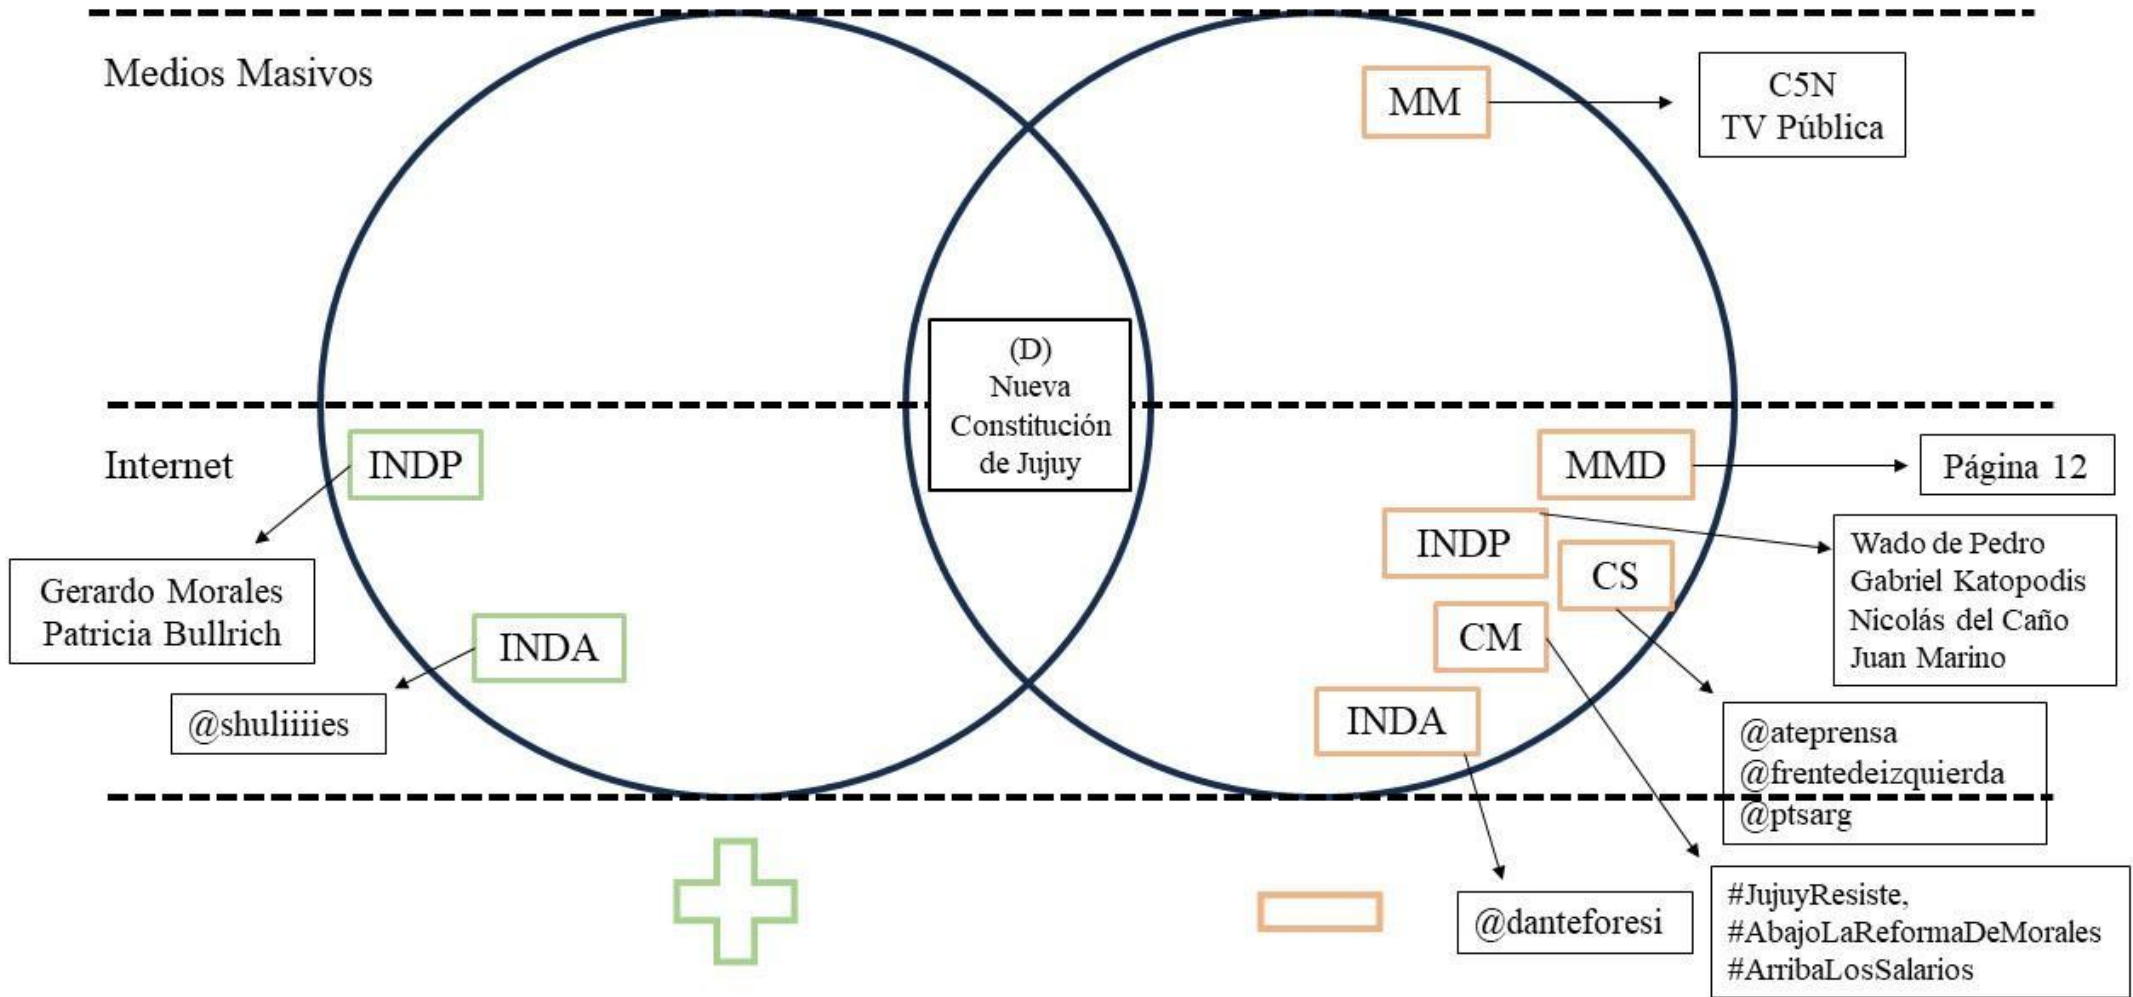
Medios Masivos

MM

C5N
TV Pública

(D)
Nueva
Constitución
de Jujuy

Internet

INDP

Gerardo Morales
Patricia Bullrich

INDA

@shuliiiies

MMD

Página 12

INDP

Wado de Pedro
Gabriel Katopodis
Nicolás del Caño
Juan Marino

CS

CM

INDA

@ateprensa
@frentedeizquierda
@ptsarg

@danteforesi

#JujuyResiste,
#AbajoLaReformaDeMorales
#ArribaLosSalarios